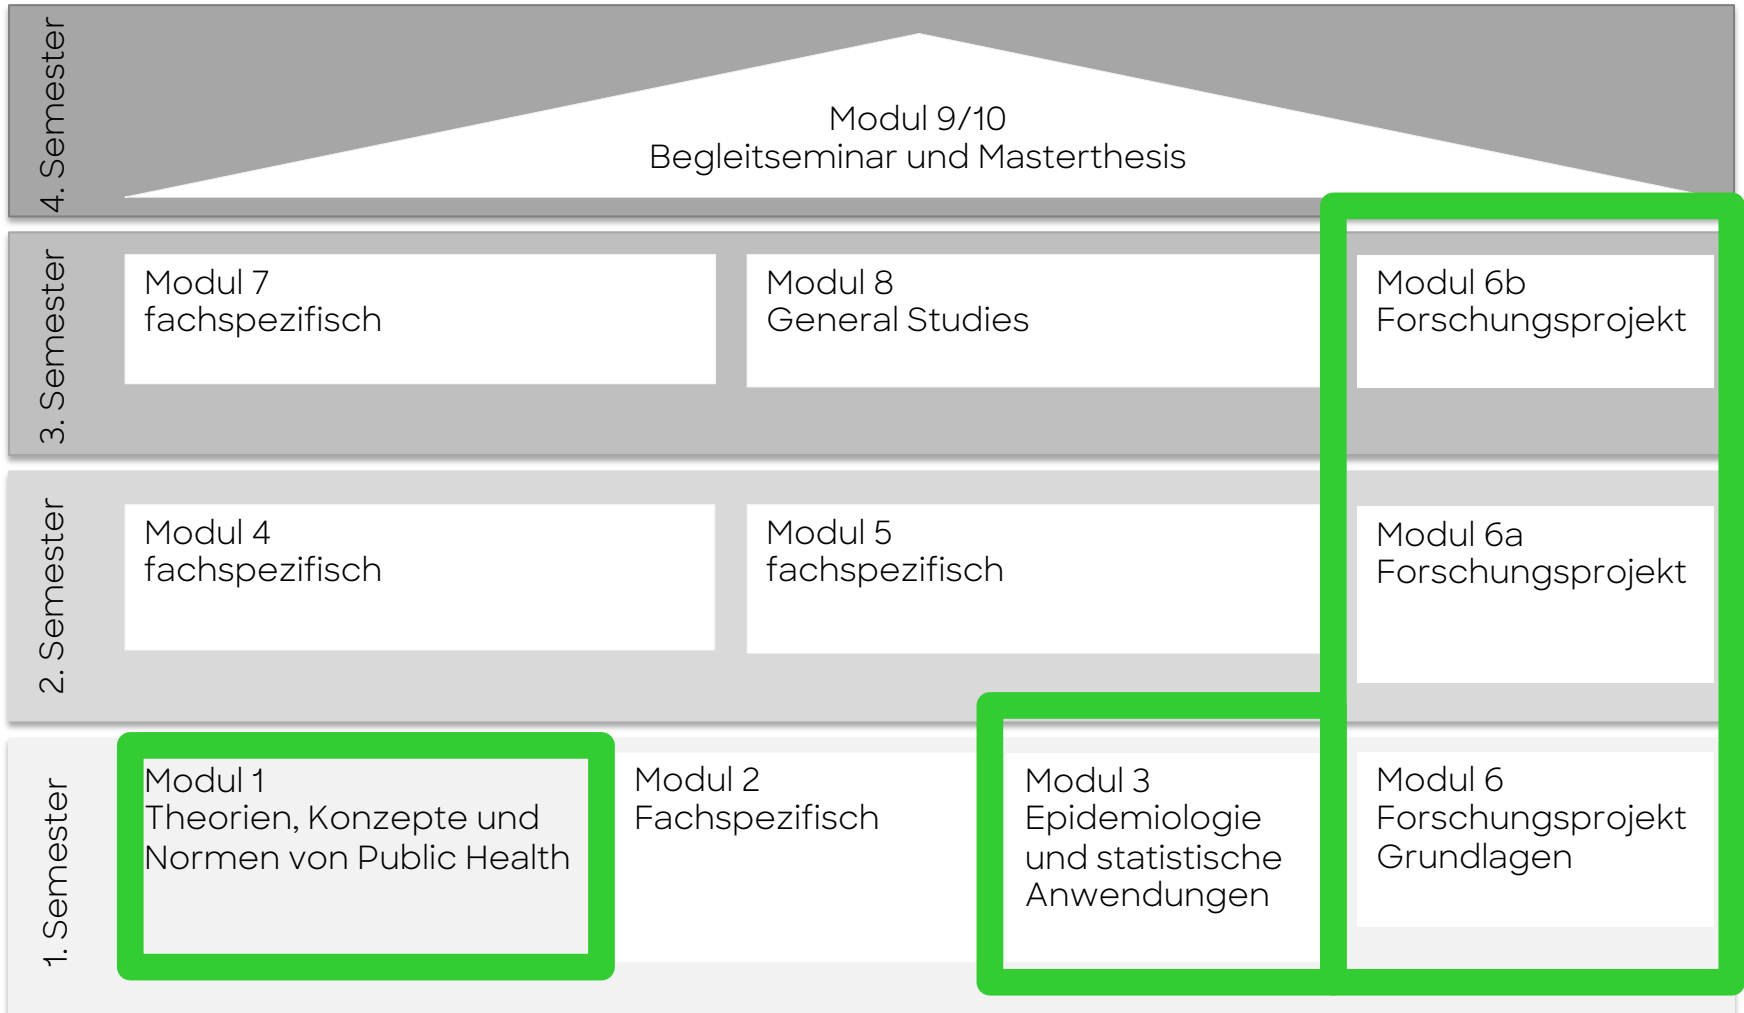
4. Semester

Modul 9/10
Begleitseminar und Masterthesis

3. Semester

Modul 7
fachspezifisch

Modul 8
General Studies

Modul 6b
Forschungsprojekt

2. Semester

Modul 4
fachspezifisch

Modul 5
fachspezifisch

Modul 6a
Forschungsprojekt

1. Semester

Modul 1
Theorien, Konzepte und Normen von Public Health

Modul 2
Fachspezifisch

Modul 3
Epidemiologie und statistische Anwendungen

Modul 6
Forschungsprojekt Grundlagen